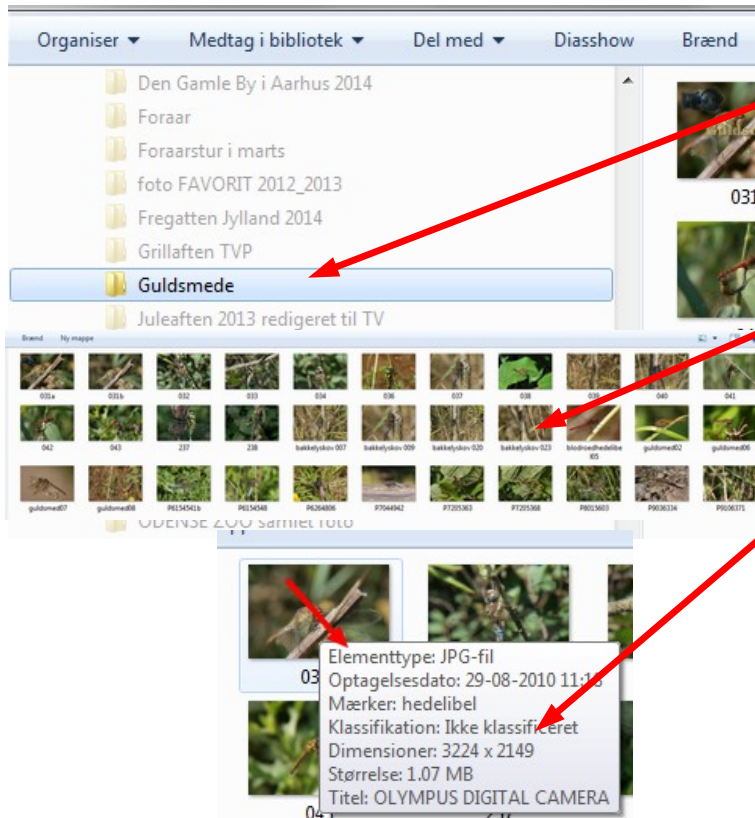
Organiser ▾ Medtag i bibliotek ▾ Del med ▾ Diasshow Brænd

Den Gamle By i Aarhus 2014
Foraar
Foraarstur i marts
foto FAVORIT 2012_2013
Fregatten Jylland 2014
Grillaften TVP
Guldsmede
Juleaften 2013 redigeret til TV

031

Brænd Ny mappe

031a 031b 032 033 034 036 037 038 039 040 041
042 043 237 238 bakkelyskov 007 bakkelyskov 009 bakkelyskov 020 bakkelyskov 023 blodroedhedelibel05 guldsmed02 guldsmed06
guldsmed07 guldsmed08 P6154541b P6154548 P6264806 P7044942 P7205363 P7205368 P8015603 P9036334 P9106371

ODENSE ZOO samlet foto

03

Elementtype: JPG-fil
Optagelsesdato: 29-08-2010 11:18
Mærker: hedelibel
Klassifikation: Ikke klassificeret
Dimensioner: 3224 x 2149
Størrelse: 1.07 MB
Titel: OLYMPUS DIGITAL CAMERA

041